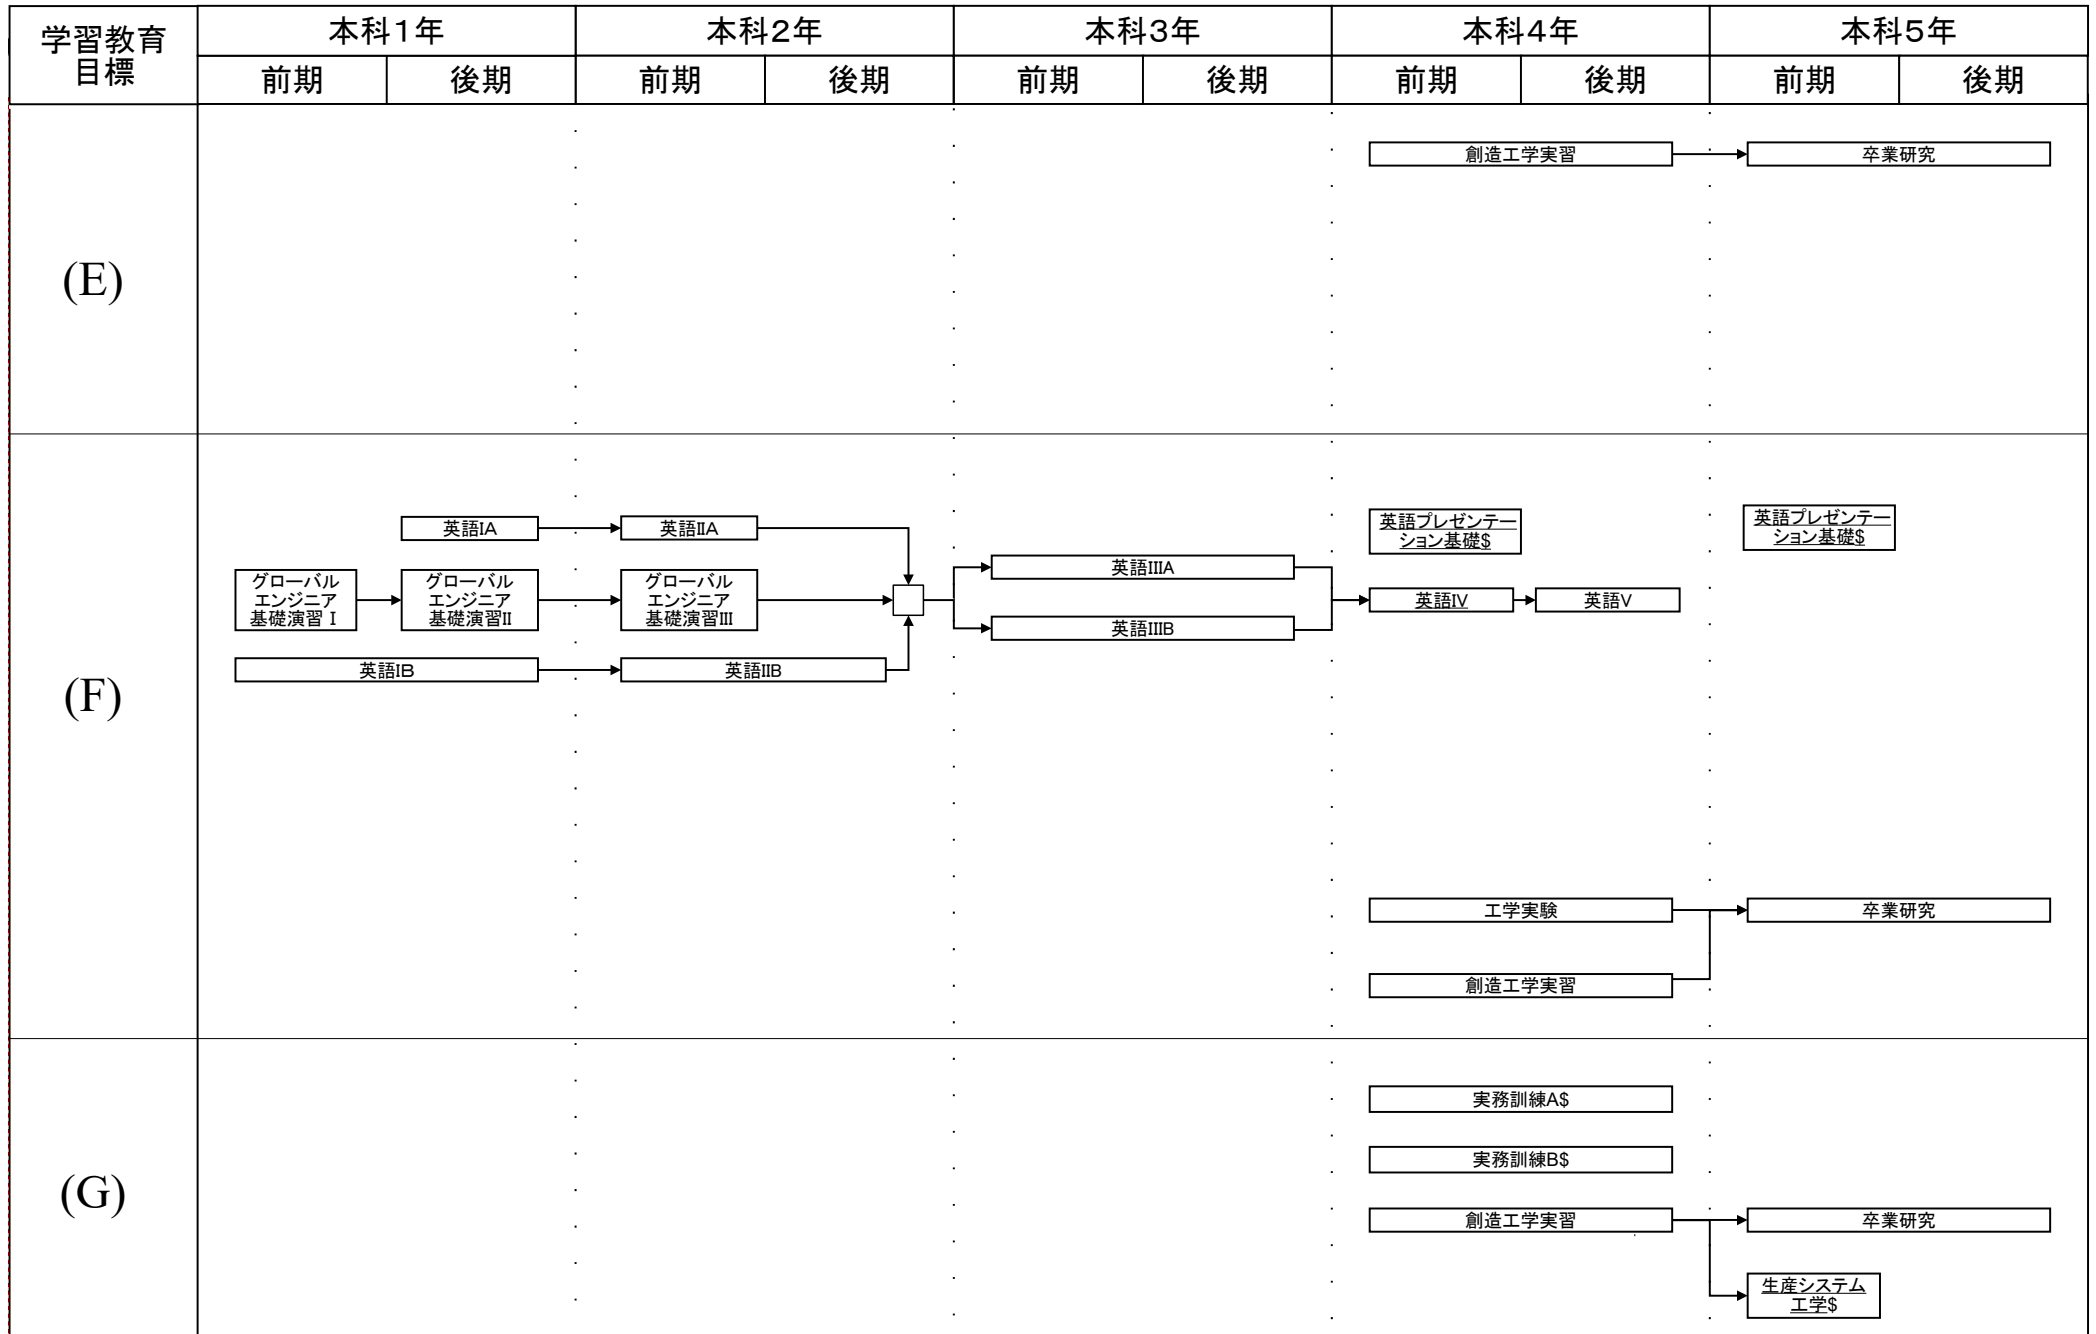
| 学習教育目標 | 本科1年 前期 | 本科1年 後期 | 本科2年 前期 | 本科2年 後期 | 本科3年 前期 | 本科3年 後期 | 本科4年 前期 | 本科4年 後期 | 本科5年 前期 | 本科5年 後期 |
|---|---|---|---|---|---|---|---|---|---|---|
| (E) | | | | | | | 創造工学実習 | | 卒業研究 | |
| (F) | グローバルエンジニア基礎演習Ⅰ<br>英語IB | 英語IA<br>グローバルエンジニア基礎演習Ⅱ | 英語ⅡA<br>グローバルエンジニア基礎演習Ⅲ<br>英語IIB | | 英語IIIA<br>英語IIIB | | 英語プレゼンテーション基礎$<br>英語IV<br>工学実験<br>創造工学実習 | 英語V | 英語プレゼンテーション基礎$<br>卒業研究 | |
| (G) | | | | | | | 実務訓練A$<br>実務訓練B$<br>創造工学実習 | | 卒業研究<br>生産システム工学$ | |